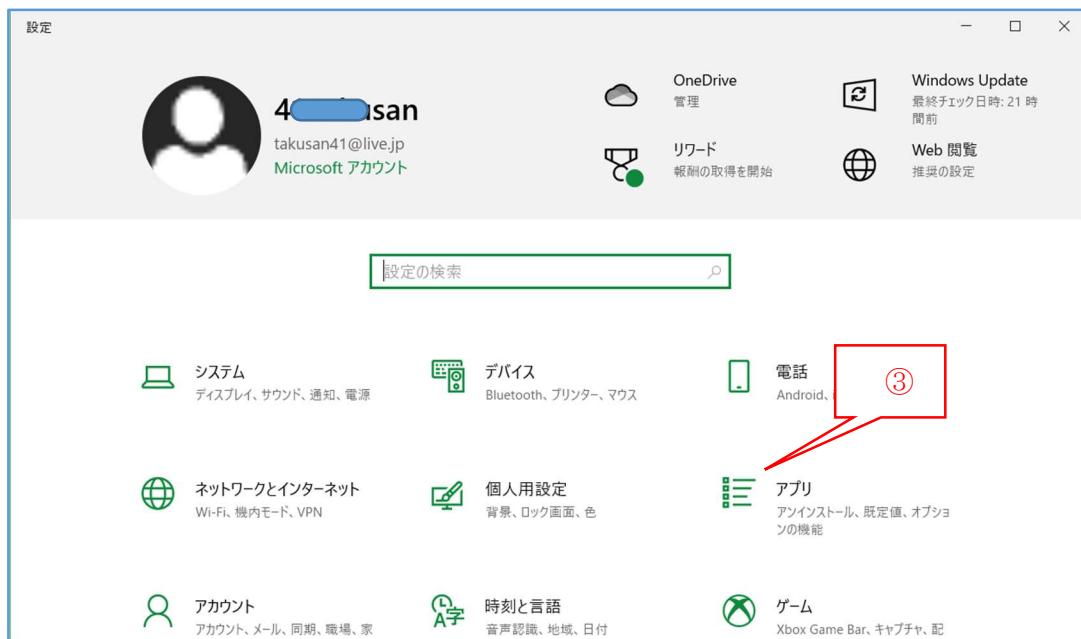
設定

4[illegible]usan
takusan41@live.jp
Microsoft アカウント

OneDrive
管理

Windows Update
最終チェック日時: 21 時間前

リワード
報酬の取得を開始

Web 閲覧
推奨の設定

設定の検索

システム
ディスプレイ、サウンド、通知、電源

デバイス
Bluetooth、プリンター、マウス

電話
Android、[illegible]

③

ネットワークとインターネット
Wi-Fi、機内モード、VPN

個人用設定
背景、ロック画面、色

アプリ
アンインストール、既定値、オプションの機能

アカウント
アカウント、メール、同期、職場、家

時刻と言語
音声認識、地域、日付

ゲーム
Xbox Game Bar、キャプチャ、配